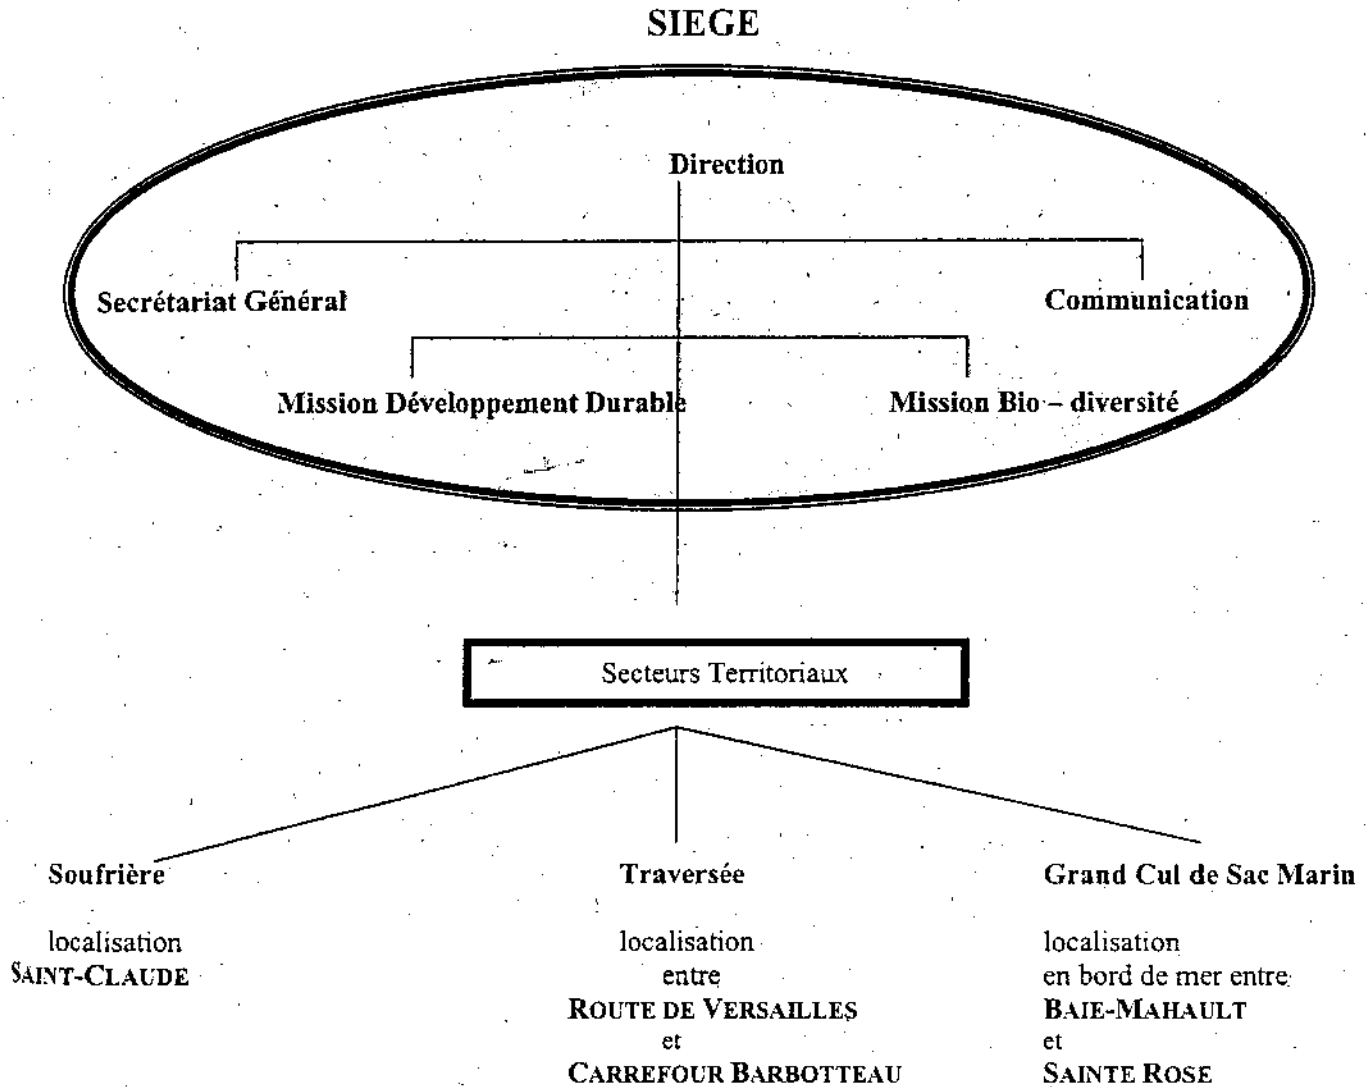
SIEGE

Direction

Secrétariat Général

Communication

Mission Développement Durable

Mission Bio – diversité

Secteurs Territoriaux

Soufrière

localisation
SAINT-CLAUDE

Traversée

localisation
entre
ROUTE DE VERSAILLES
et
CARREFOUR BARBOTTEAU

Grand Cul de Sac Marin

localisation
en bord de mer entre
BAIE-MAHAULT
et
SAINTE ROSE